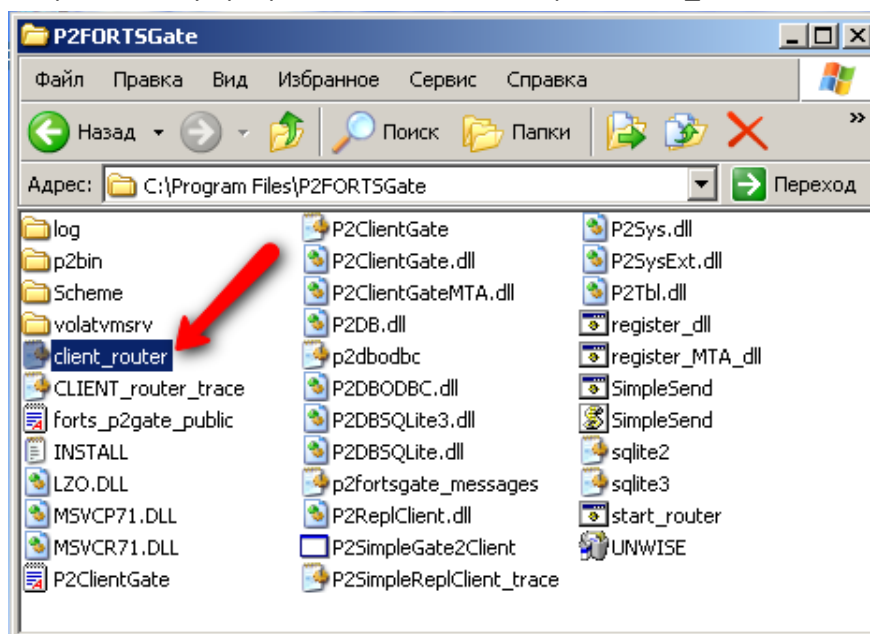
P2FORTSGate

Файл Правка Вид Избранное Сервис Справка

Назад Поиск Папки

Адрес: C:\Program Files\P2FORTSGate Переход

log
p2bin
Scheme
volatvmsrv
client_router
CLIENT_router_trace
forts_p2gate_public
INSTALL
LZO.DLL
MSVCP71.DLL
MSVCR71.DLL
P2ClientGate

P2ClientGate
P2ClientGate.dll
P2ClientGateMTA.dll
P2DB.dll
p2dbodbc
P2DBODBC.dll
P2DBSQLite3.dll
P2DBSQLite.dll
p2fortsgate_messages
P2ReplClient.dll
P2SimpleGate2Client
P2SimpleReplClient_trace

P2Sys.dll
P2SysExt.dll
P2Tbl.dll
register_dll
register_MTA_dll
SimpleSend
SimpleSend
sqlite2
sqlite3
start_router
UNWISE